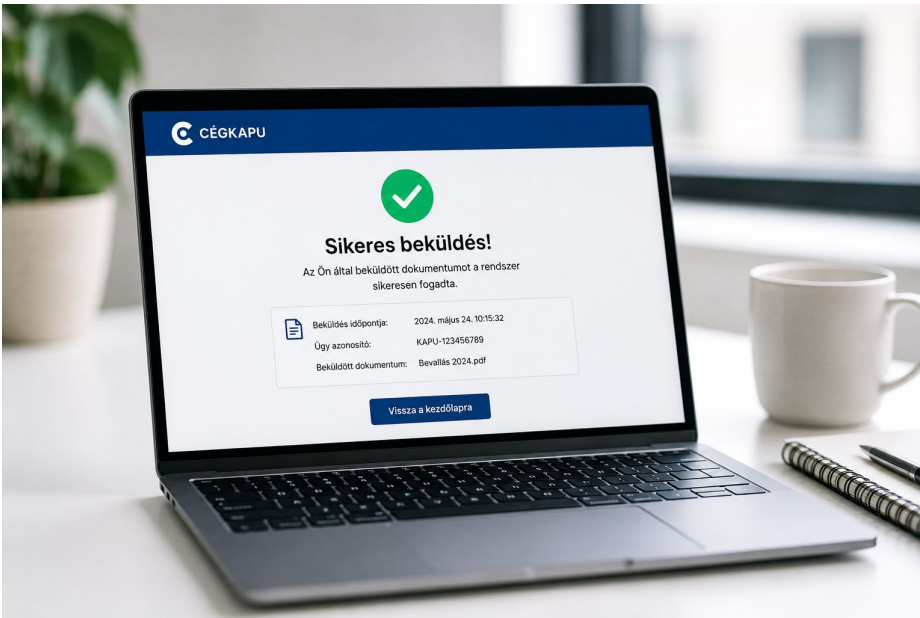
CÉGKAPU

Sikeres beküldés!

Az Ön által beküldött dokumentumot a rendszer sikeresen fogadta.

| | |
|---|---|
| Beküldés időpontja: | 2024. május 24. 10:15:32 |
| Ügy azonosító: | KAPU-123456789 |
| Beküldött dokumentum: | Bevallás 2024.pdf |

Vissza a kezdőlapra